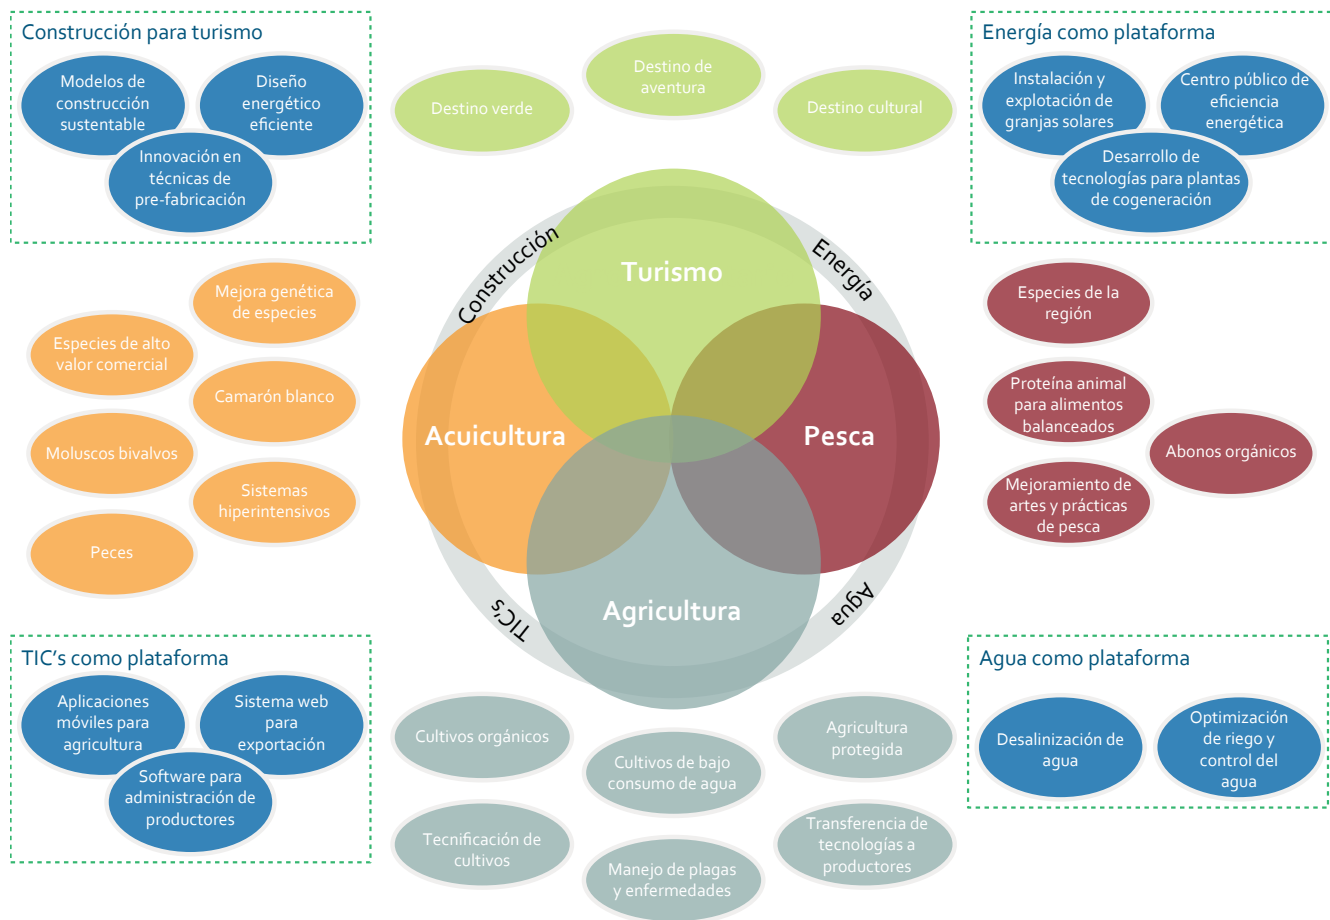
Construcción para turismo

Modelos de construcción sustentable

Diseño energético eficiente

Innovación en técnicas de pre-fabricación

Destino verde

Destino de aventura

Destino cultural

Energía como plataforma

Instalación y explotación de granjas solares

Centro público de eficiencia energética

Desarrollo de tecnologías para plantas de cogeneración

Construcción

Energía

Turismo

Acuicultura

Pesca

Agricultura

TIC's

Agua

Mejora genética de especies

Especies de alto valor comercial

Camarón blanco

Moluscos bivalvos

Sistemas hiperintensivos

Peces

Especies de la región

Proteína animal para alimentos balanceados

Abonos orgánicos

Mejoramiento de artes y prácticas de pesca

TIC's como plataforma

Aplicaciones móviles para agricultura

Sistema web para exportación

Software para administración de productores

Cultivos orgánicos

Cultivos de bajo consumo de agua

Agricultura protegida

Tecnificación de cultivos

Manejo de plagas y enfermedades

Transferencia de tecnologías a productores

Agua como plataforma

Desalinización de agua

Optimización de riego y control del agua